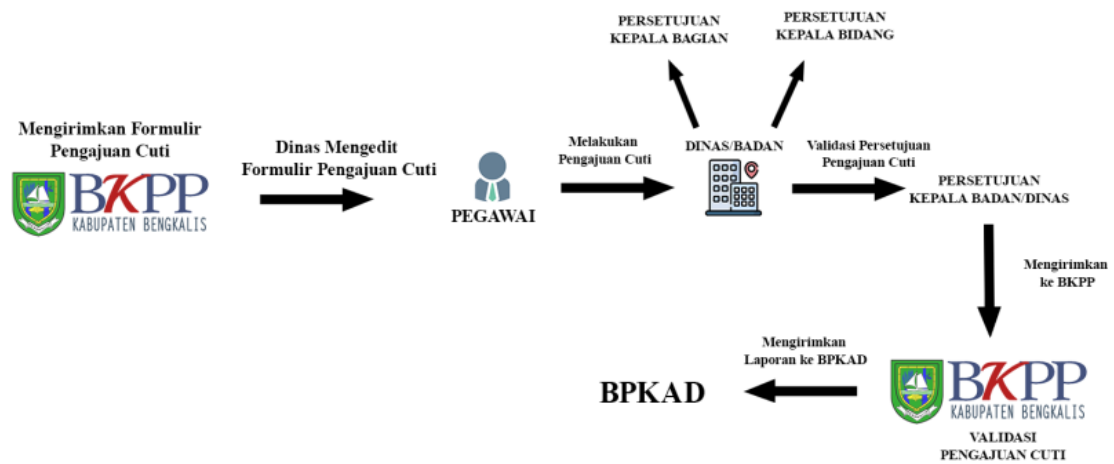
PERSETUJUAN KEPALA BAGIAN

PERSETUJUAN KEPALA BIDANG

Mengirimkan Formulir Pengajuan Cuti

BKPP
KABUPATEN BENGKALIS

Dinas Mengedit Formulir Pengajuan Cuti

PEGAWAI

Melakukan Pengajuan Cuti

DINAS/BADAN

Validasi Persetujuan Pengajuan Cuti

PERSETUJUAN KEPALA BADAN/DINAS

Mengirimkan ke BKPP

Mengirimkan Laporan ke BPKAD

BPKAD

BKPP
KABUPATEN BENGKALIS

VALIDASI PENGAJUAN CUTI